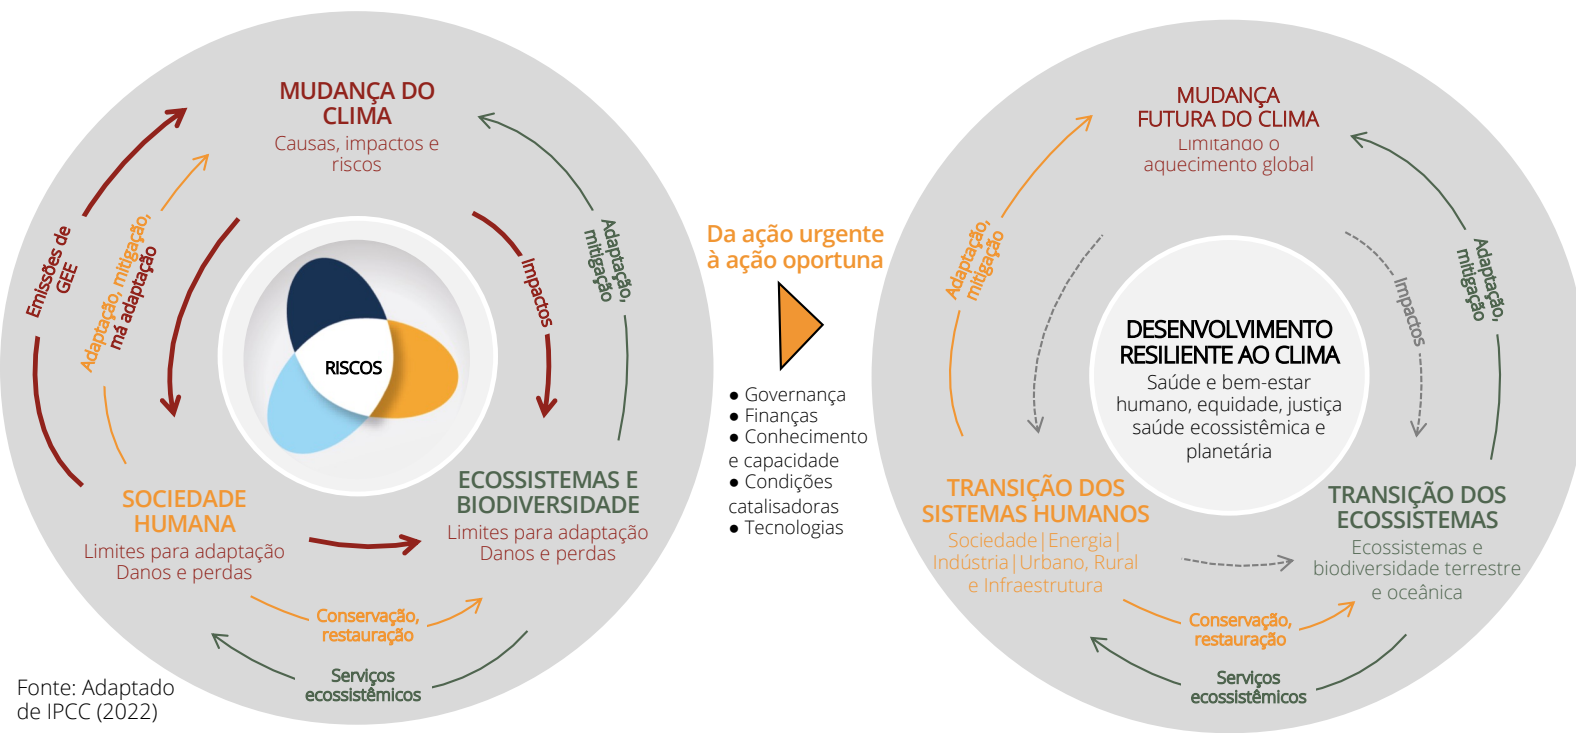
MUDANÇA DO CLIMA
Causas, impactos e riscos

Emissões de GEE

Adaptação, mitigação, má adaptação

Impactos

Adaptação, mitigação

RISCOS

SOCIEDADE HUMANA
Limites para adaptação
Danos e perdas

ECOSSISTEMAS E BIODIVERSIDADE
Limites para adaptação
Danos e perdas

Conservação, restauração

Serviços ecossistêmicos

Fonte: Adaptado de IPCC (2022)

Da ação urgente à ação oportuna

● Governança
● Finanças
● Conhecimento e capacidade
● Condições catalisadoras
● Tecnologias

MUDANÇA FUTURA DO CLIMA
Limitando o aquecimento global

Adaptação, mitigação

Impactos

Adaptação, mitigação

DESENVOLVIMENTO RESILIENTE AO CLIMA
Saúde e bem-estar humano, equidade, justiça saúde ecossistêmica e planetária

TRANSIÇÃO DOS SISTEMAS HUMANOS
Sociedade | Energia | Indústria | Urbano, Rural e Infraestrutura

TRANSIÇÃO DOS ECOSSISTEMAS
Ecossistemas e biodiversidade terrestre e oceânica

Conservação, restauração

Serviços ecossistêmicos